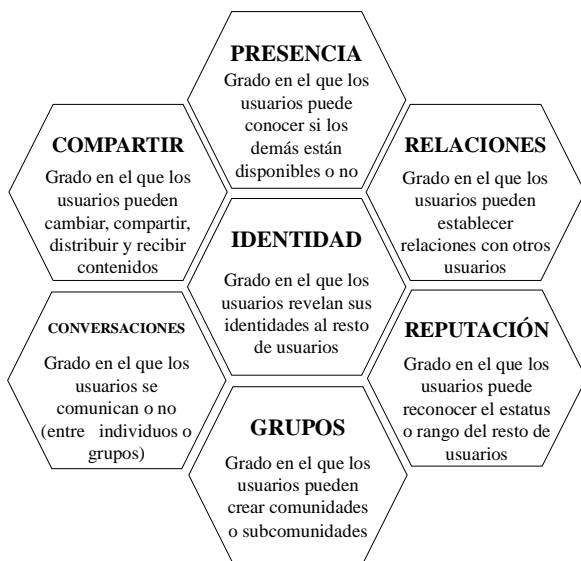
PRESENCIA
Grado en el que los usuarios puede conocer si los demás están disponibles o no

COMPARTIR
Grado en el que los usuarios pueden cambiar, compartir, distribuir y recibir contenidos

RELACIONES
Grado en el que los usuarios pueden establecer relaciones con otros usuarios

IDENTIDAD
Grado en el que los usuarios revelan sus identidades al resto de usuarios

CONVERSACIONES
Grado en el que los usuarios se comunican o no (entre individuos o grupos)

REPUTACIÓN
Grado en el que los usuarios puede reconocer el estatus o rango del resto de usuarios

GRUPOS
Grado en el que los usuarios pueden crear comunidades o subcomunidades